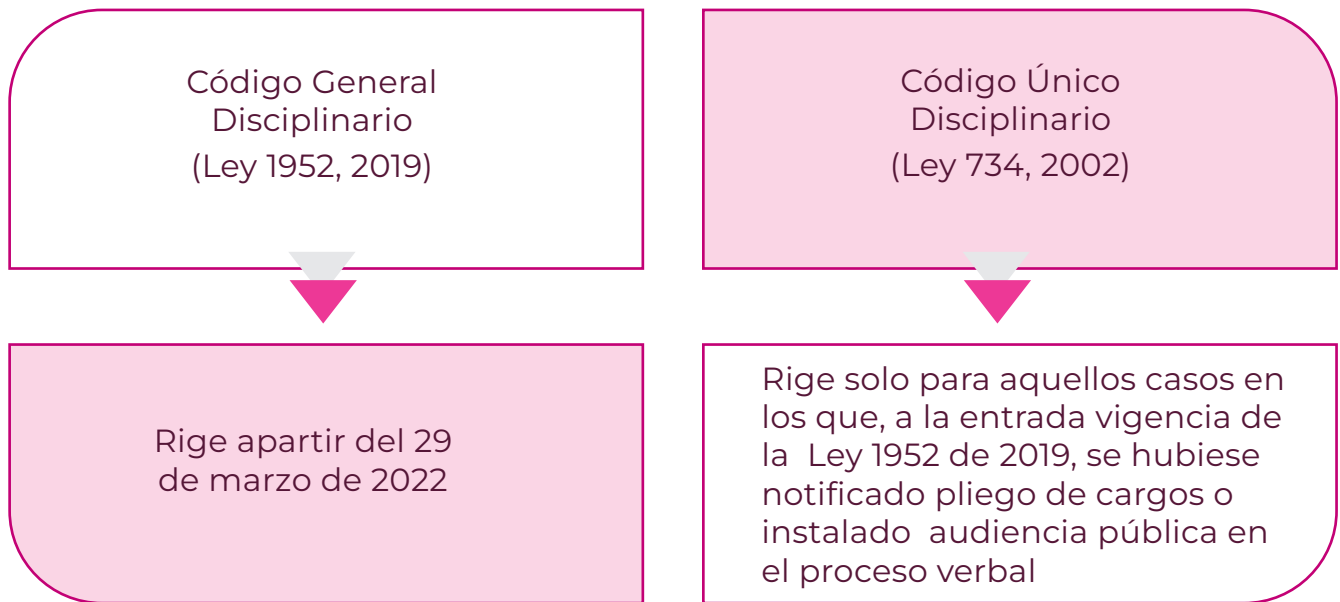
Código General Disciplinario (Ley 1952, 2019)

Código Único Disciplinario (Ley 734, 2002)

Rige apartir del 29 de marzo de 2022

Rige solo para aquellos casos en los que, a la entrada vigencia de la Ley 1952 de 2019, se hubiese notificado pliego de cargos o instalado audiencia pública en el proceso verbal